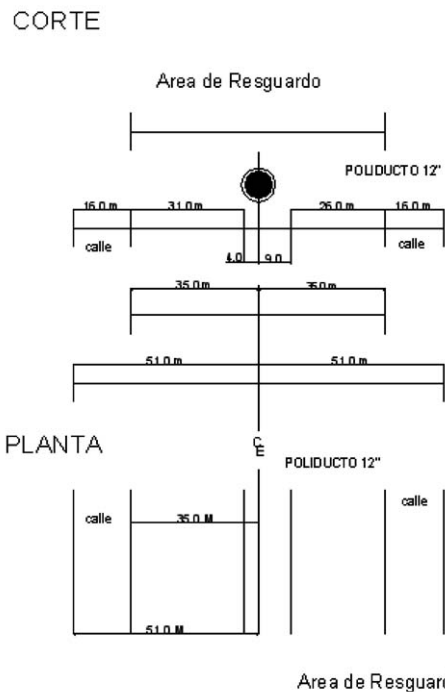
CORTE

Area de Resguardo

POLIDUCTO 12"

16.0 m

31.0 m

26.0 m

16.0 m

calle

calle

4.0

9.0

35.0 m

35.0 m

51.0 m

51.0 m

PLANTA

CE

POLIDUCTO 12"

calle

calle

35.0 M

51.0 M

Area de Resguard